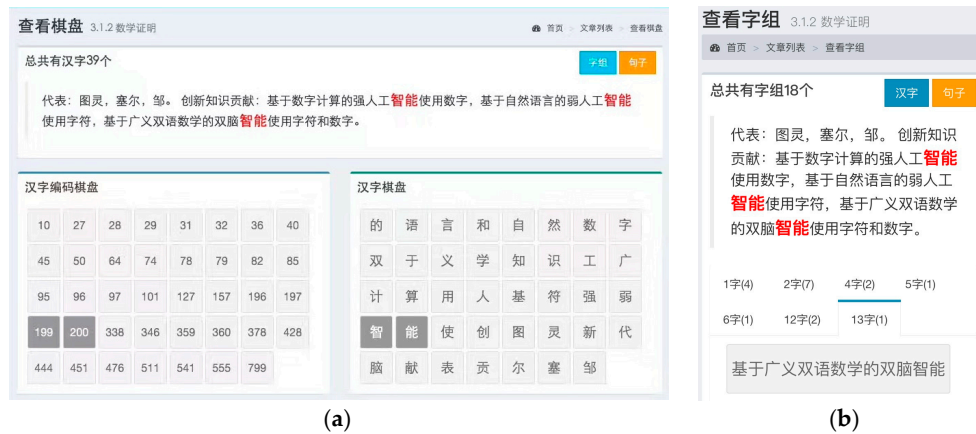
查看棋盘 3.1.2 数学证明

首页 > 文章列表 > 查看棋盘

总共有汉字39个

字组 句子

代表：图灵，塞尔，邹。创新知识贡献：基于数字计算的强人工智能使用数字，基于自然语言的弱人工智能使用字符，基于广义双语数学的双脑智能使用字符和数字。

汉字编码棋盘

| 10 | 27 | 28 | 29 | 31 | 32 | 36 | 40 |
|---|---|---|---|---|---|---|---|
| 45 | 50 | 64 | 74 | 78 | 79 | 82 | 85 |
| 95 | 96 | 97 | 101 | 127 | 157 | 196 | 197 |
| 199 | 200 | 338 | 346 | 359 | 360 | 378 | 428 |
| 444 | 451 | 476 | 511 | 541 | 555 | 799 | |

汉字棋盘

| 的 | 语 | 言 | 和 | 自 | 然 | 数 | 字 |
|---|---|---|---|---|---|---|---|
| 双 | 于 | 义 | 学 | 知 | 识 | 工 | 广 |
| 计 | 算 | 用 | 人 | 基 | 符 | 强 | 弱 |
| 智 | 能 | 使 | 创 | 图 | 灵 | 新 | 代 |
| 脑 | 献 | 表 | 贡 | 尔 | 塞 | 邹 | |

(a)

查看字组 3.1.2 数学证明

首页 > 文章列表 > 查看字组

总共有字组18个

汉字 句子

代表：图灵，塞尔，邹。创新知识贡献：基于数字计算的强人工智能使用数字，基于自然语言的弱人工智能使用字符，基于广义双语数学的双脑智能使用字符和数字。

1字(4) 2字(7) 4字(2) 5字(1)
6字(1) 12字(2) 13字(1)

基于广义双语数学的双脑智能

(b)